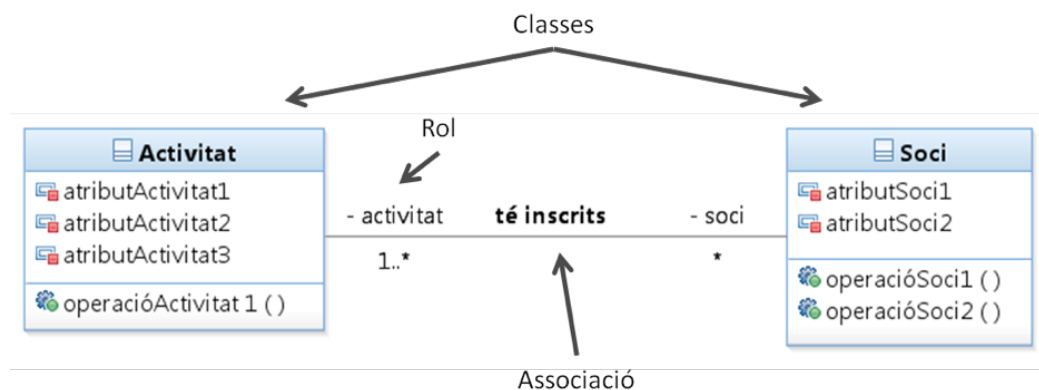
Classes

Rol

Activitat
atributActivitat1
atributActivitat2
atributActivitat3
operacióActivitat 1 ( )

- activitat
té inscrits
- soci
1..*
*

Soci
atributSoci1
atributSoci2
operacióSoci1 ( )
operacióSoci2 ( )

Associació